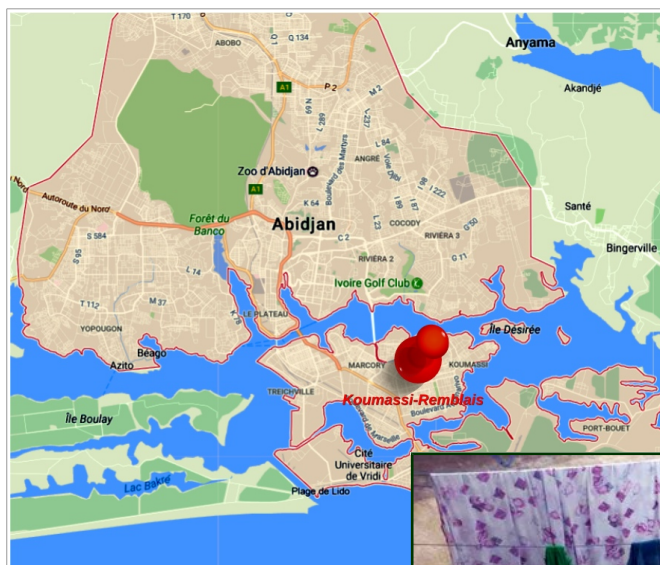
T 170
ABOBO
Q 1
Q 134
Anyama
Akandjé
A1
P 2
M 2
K 289
Boulevard des Martyrs
L 237
Zoo d'Abidjan
ANGRÉ
Voie Djibi
K 64
A1
Autoroute du Nord
Forêt du Banco
Abidjan
COCODY
Santé
S 584
C 2
RIVIÉRA 3
Bingerville
RIVIÉRA 2
G 11
L 14
Ivoire Golf Club
T 112
M 37
YOPOUGON
LE PLATEAU
Île Désirée
Azito
Béago
MARCORY
KOUMASSI
TREICHVILLE
Koumassi-Remblais
Île Boulay
Boulevard
PORT-BOUET
Lac Bakré
Cité Universitaire de Vridi
Plage de Lido